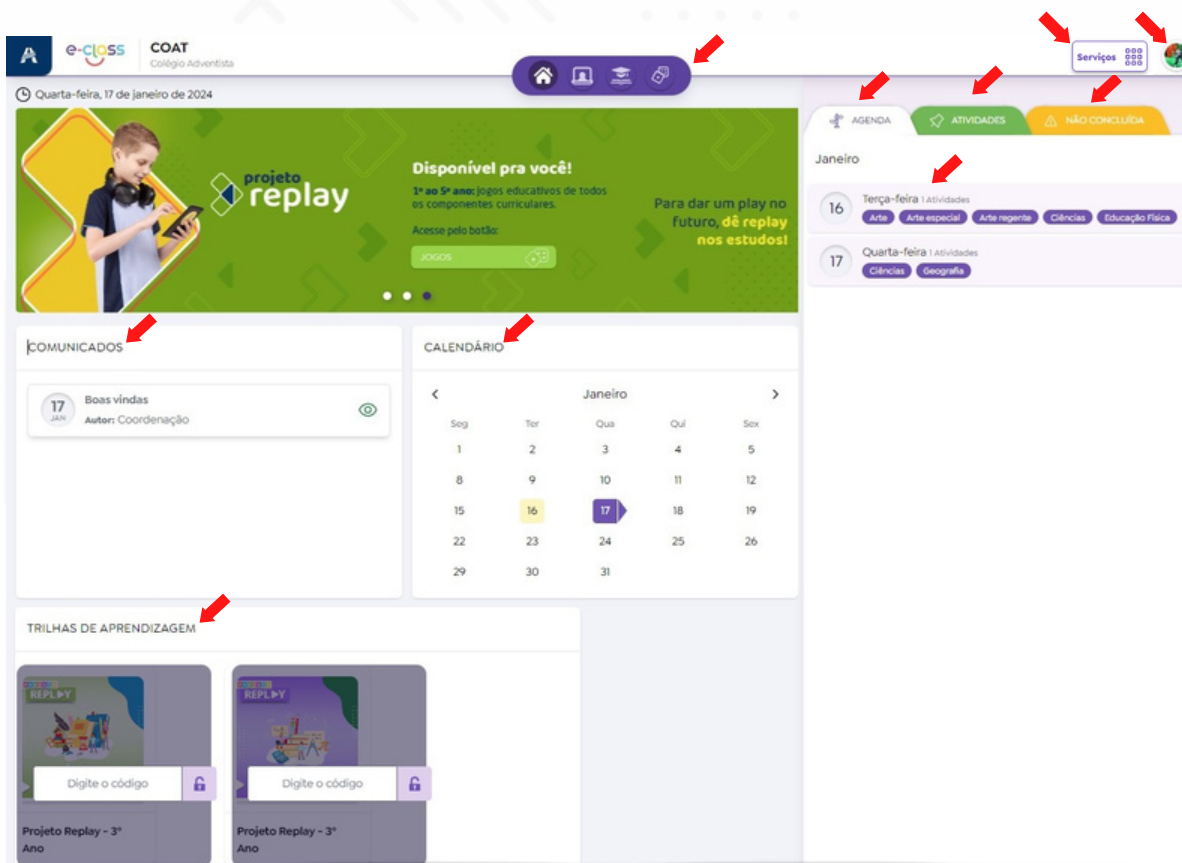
A e-class COAT
Colégio Adventista

Serviços

Quarta-feira, 17 de janeiro de 2024

projeto replay

Disponível pra você!
1º ao 5º ano: jogos educativos de todos os componentes curriculares.
Acesse pelo botão:
JOGOS

Para dar um play no futuro, dê replay nos estudos!

AGENDA ATIVIDADES NÃO CONCLUÍDA

Janeiro

16 Terça-feira 1 Atividades
Arte Arte especial Arte regente Ciências Educação Física

17 Quarta-feira 1 Atividades
Ciências Geografia

COMUNICADOS

17 JAN Boas vindas
Autor: Coordenação

CALENDÁRIO

Janeiro

| Seg | Ter | Qua | Qui | Sex |
|---|---|---|---|---|
| 1 | 2 | 3 | 4 | 5 |
| 8 | 9 | 10 | 11 | 12 |
| 15 | 16 | 17 | 18 | 19 |
| 22 | 23 | 24 | 25 | 26 |
| 29 | 30 | 31 | | |

TRILHAS DE APRENDIZAGEM

REPLAY
Digite o código
Projeto Replay - 3º Ano

REPLAY
Digite o código
Projeto Replay - 3º Ano